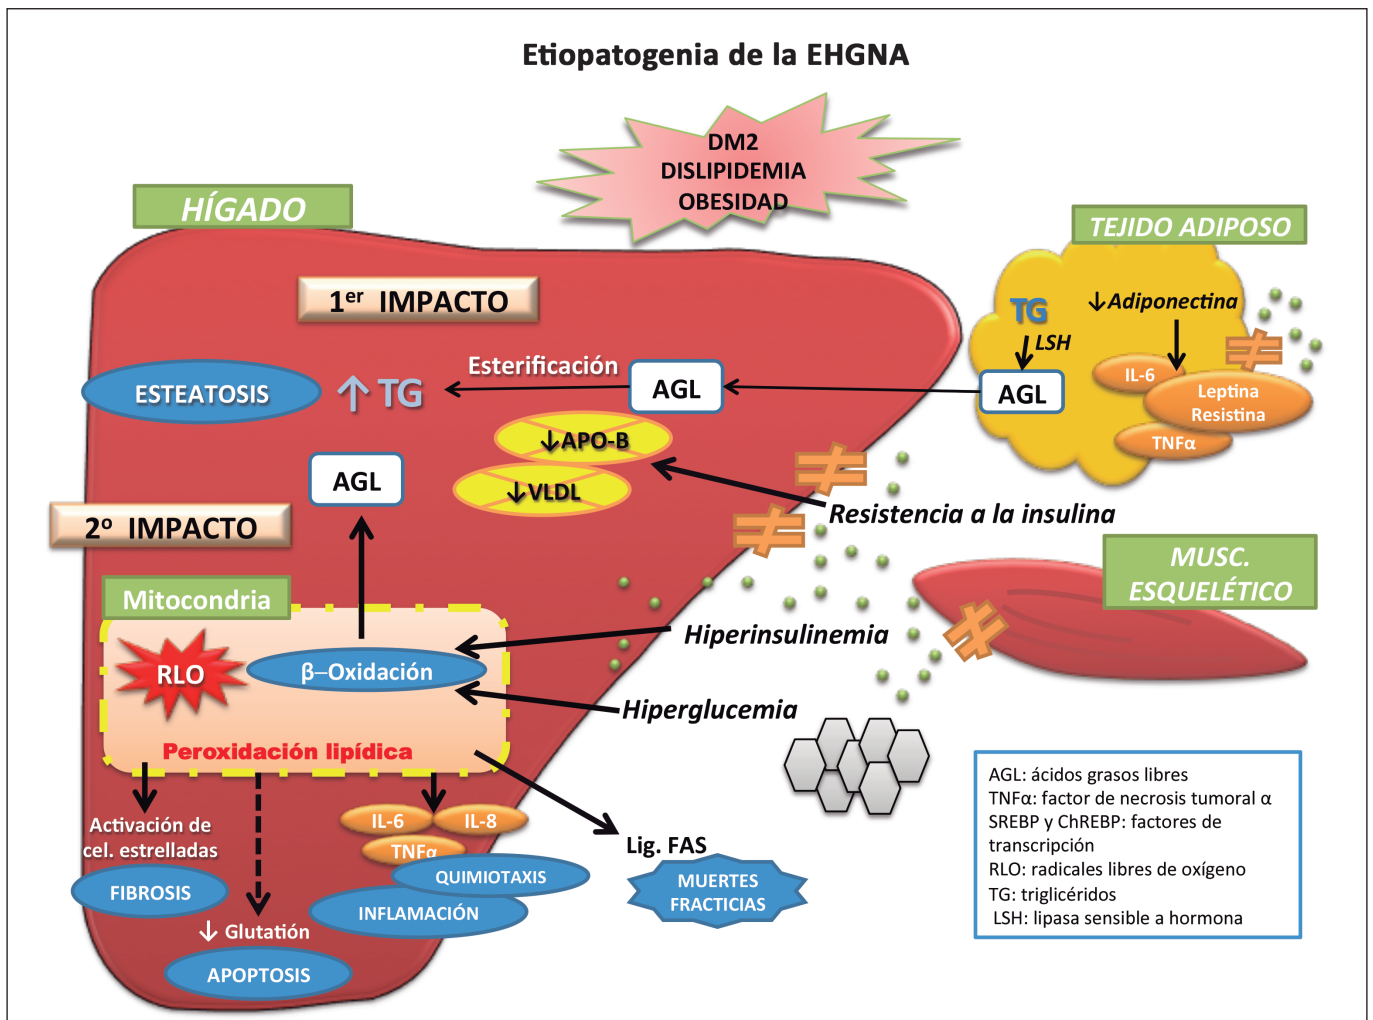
Etiopatogenia de la EHGNA

DM2
DISLIPIDEMIA
OBESIDAD

HÍGADO

TEJIDO ADIPOSO

1$^{er}$ IMPACTO

TG
LSH
↓Adiponectina
IL-6
Leptina
Resistina
TNFα
AGL

Esterificación
ESTEATOSIS
↑ TG
AGL

↓APO-B
↓VLDL

AGL

2º IMPACTO

Resistencia a la insulina

MUSC.
ESQUELÉTICO

Mitocondria
RLO
β–Oxidación
Hiperinsulinemia
Hiperglucemia
Peroxidación lipídica

Activación de cel. estrelladas
FIBROSIS
↓ Glutatión
APOPTOSIS
IL-6
IL-8
TNFα
QUIMIOTAXIS
INFLAMACIÓN
Lig. FAS
MUERTES FRACTICIAS

AGL: ácidos grasos libres
TNFα: factor de necrosis tumoral α
SREBP y ChREBP: factores de transcripción
RLO: radicales libres de oxígeno
TG: triglicéridos
LSH: lipasa sensible a hormona